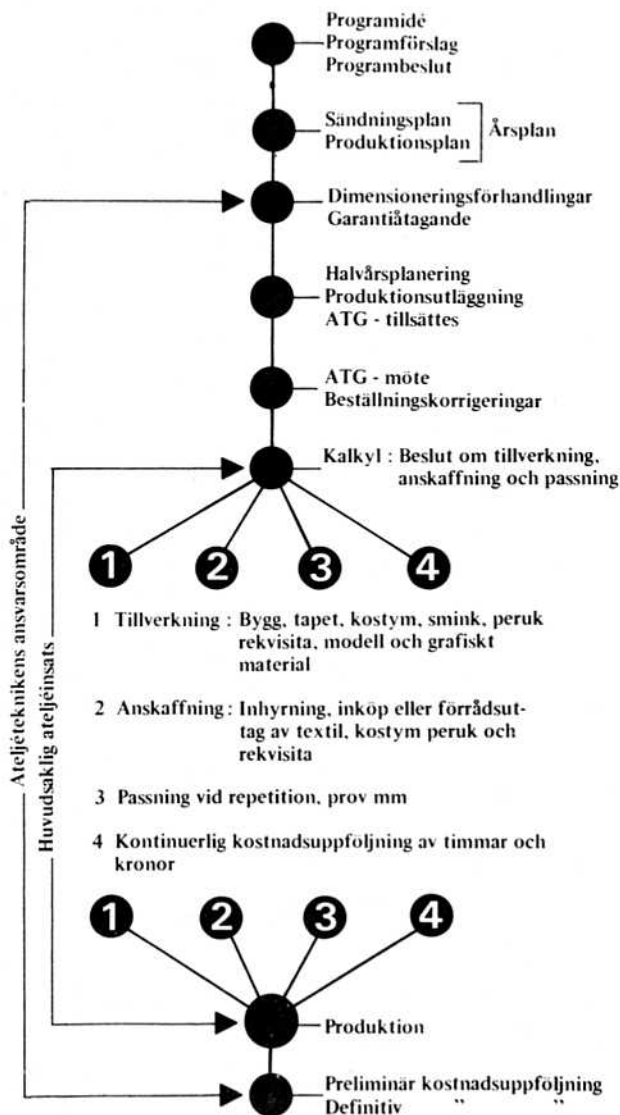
Programidé
Programförslag
Programbeslut

Sändningsplan
Produktionsplan
Årsplan

Dimensioneringsförhandlingar
Garantiåtagande

Halvårsplanering
Produktionsutläggning
ATG - tillsättes

ATG - möte
Beställningskorrigeringar

Kalkyl : Beslut om tillverkning, anskaffning och passning

1 2 3 4

1 Tillverkning : Bygg, tapet, kostym, smink, peruk rekvisita, modell och grafiskt material

2 Anskaffning : Inhyrning, inköp eller förrådsuttag av textil, kostym peruk och rekvisita

3 Passning vid repetition, prov mm

4 Kontinuerlig kostnadsuppföljning av timmar och kronor

1 2 3 4

Produktion

Preliminär kostnadsuppföljning
Definitiv " "

Ateljéteknikens ansvarsområde
Huvudsaklig ateljéinsats